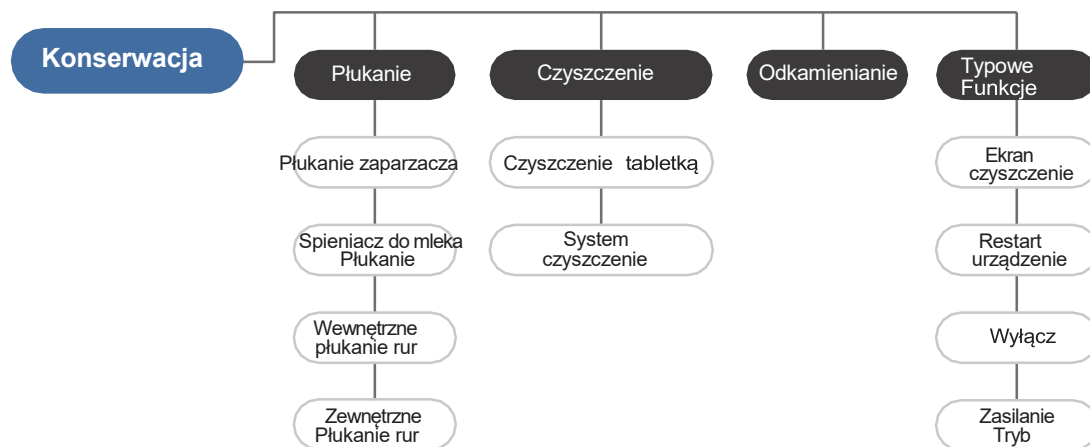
Konserwacja

Płukanie

Płukanie zaparzacza

Spieniacz do mleka Płukanie

Wewnętrzne płukanie rur

Zewnętrzne Płukanie rur

Czyszczenie

Czyszczenie tabletką

System czyszczenie

Odkamienianie

Typowe Funkcje

Ekran czyszczenie

Restart urządzenie

Wyłącz

Zasilanie Tryb